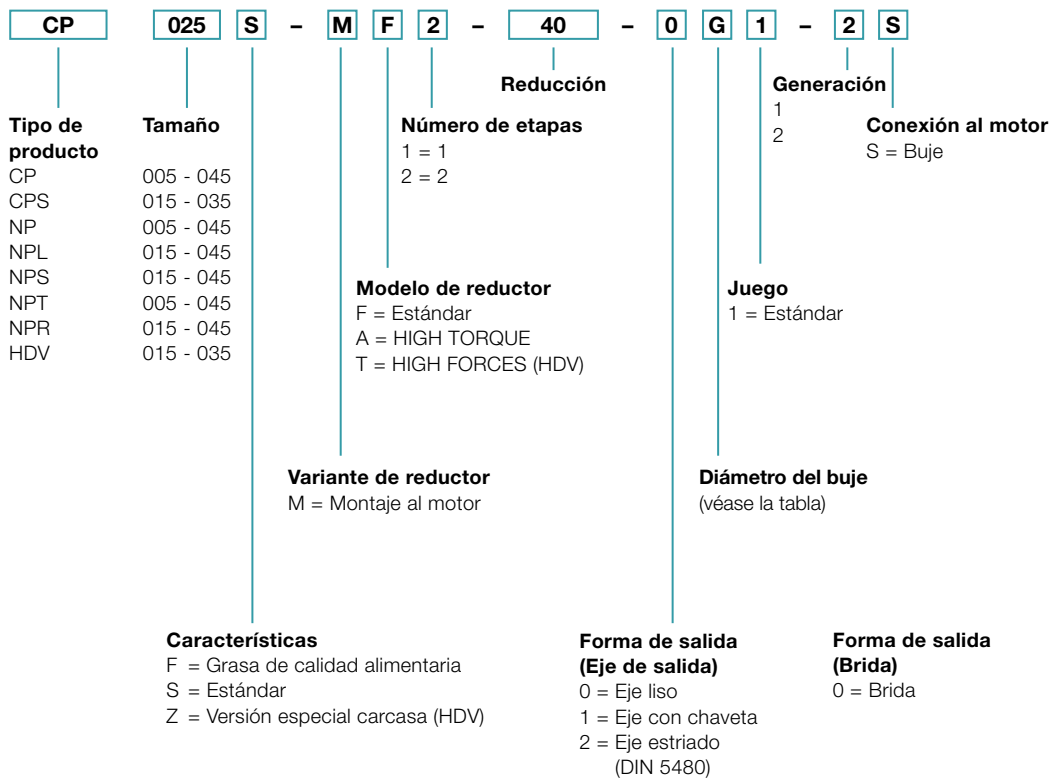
CP 025 S – M F 2 – 40 – 0 G 1 – 2 S

Reducción

Generación
1
2

Tipo de producto
CP
CPS
NP
NPL
NPS
NPT
NPR
HDV

Tamaño
005 - 045
015 - 035
005 - 045
015 - 045
015 - 045
005 - 045
015 - 045
015 - 035

Número de etapas
1 = 1
2 = 2

Conexión al motor
S = Buje

Modelo de reductor
F = Estándar
A = HIGH TORQUE
T = HIGH FORCES (HDV)

Juego
1 = Estándar

Variante de reductor
M = Montaje al motor

Diámetro del buje
(véase la tabla)

Características
F = Grasa de calidad alimentaria
S = Estándar
Z = Versión especial carcasa (HDV)

Forma de salida (Eje de salida)
0 = Eje liso
1 = Eje con chaveta
2 = Eje estriado (DIN 5480)

Forma de salida (Brida)
0 = Brida